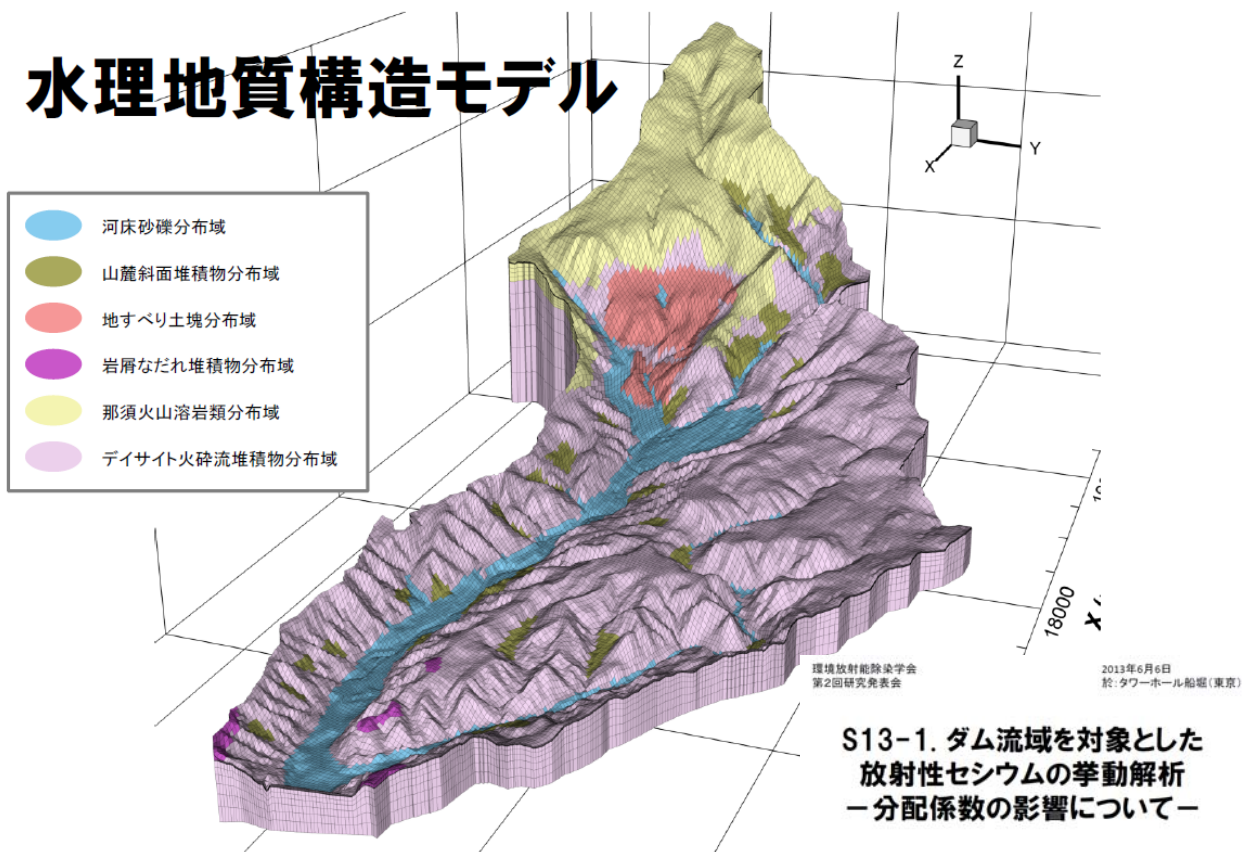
水理地質構造モデル

Z
X
Y

河床砂礫分布域
山麓斜面堆積物分布域
地すべり土塊分布域
岩屑なだれ堆積物分布域
那須火山溶岩類分布域
デイサイト火砕流堆積物分布域

18000
X

環境放射能除染学会
第2回研究発表会

2013年6月6日
於:タワーホール船堀(東京)

S13-1. ダム流域を対象とした
放射性セシウムの挙動解析
ー分配係数の影響についてー